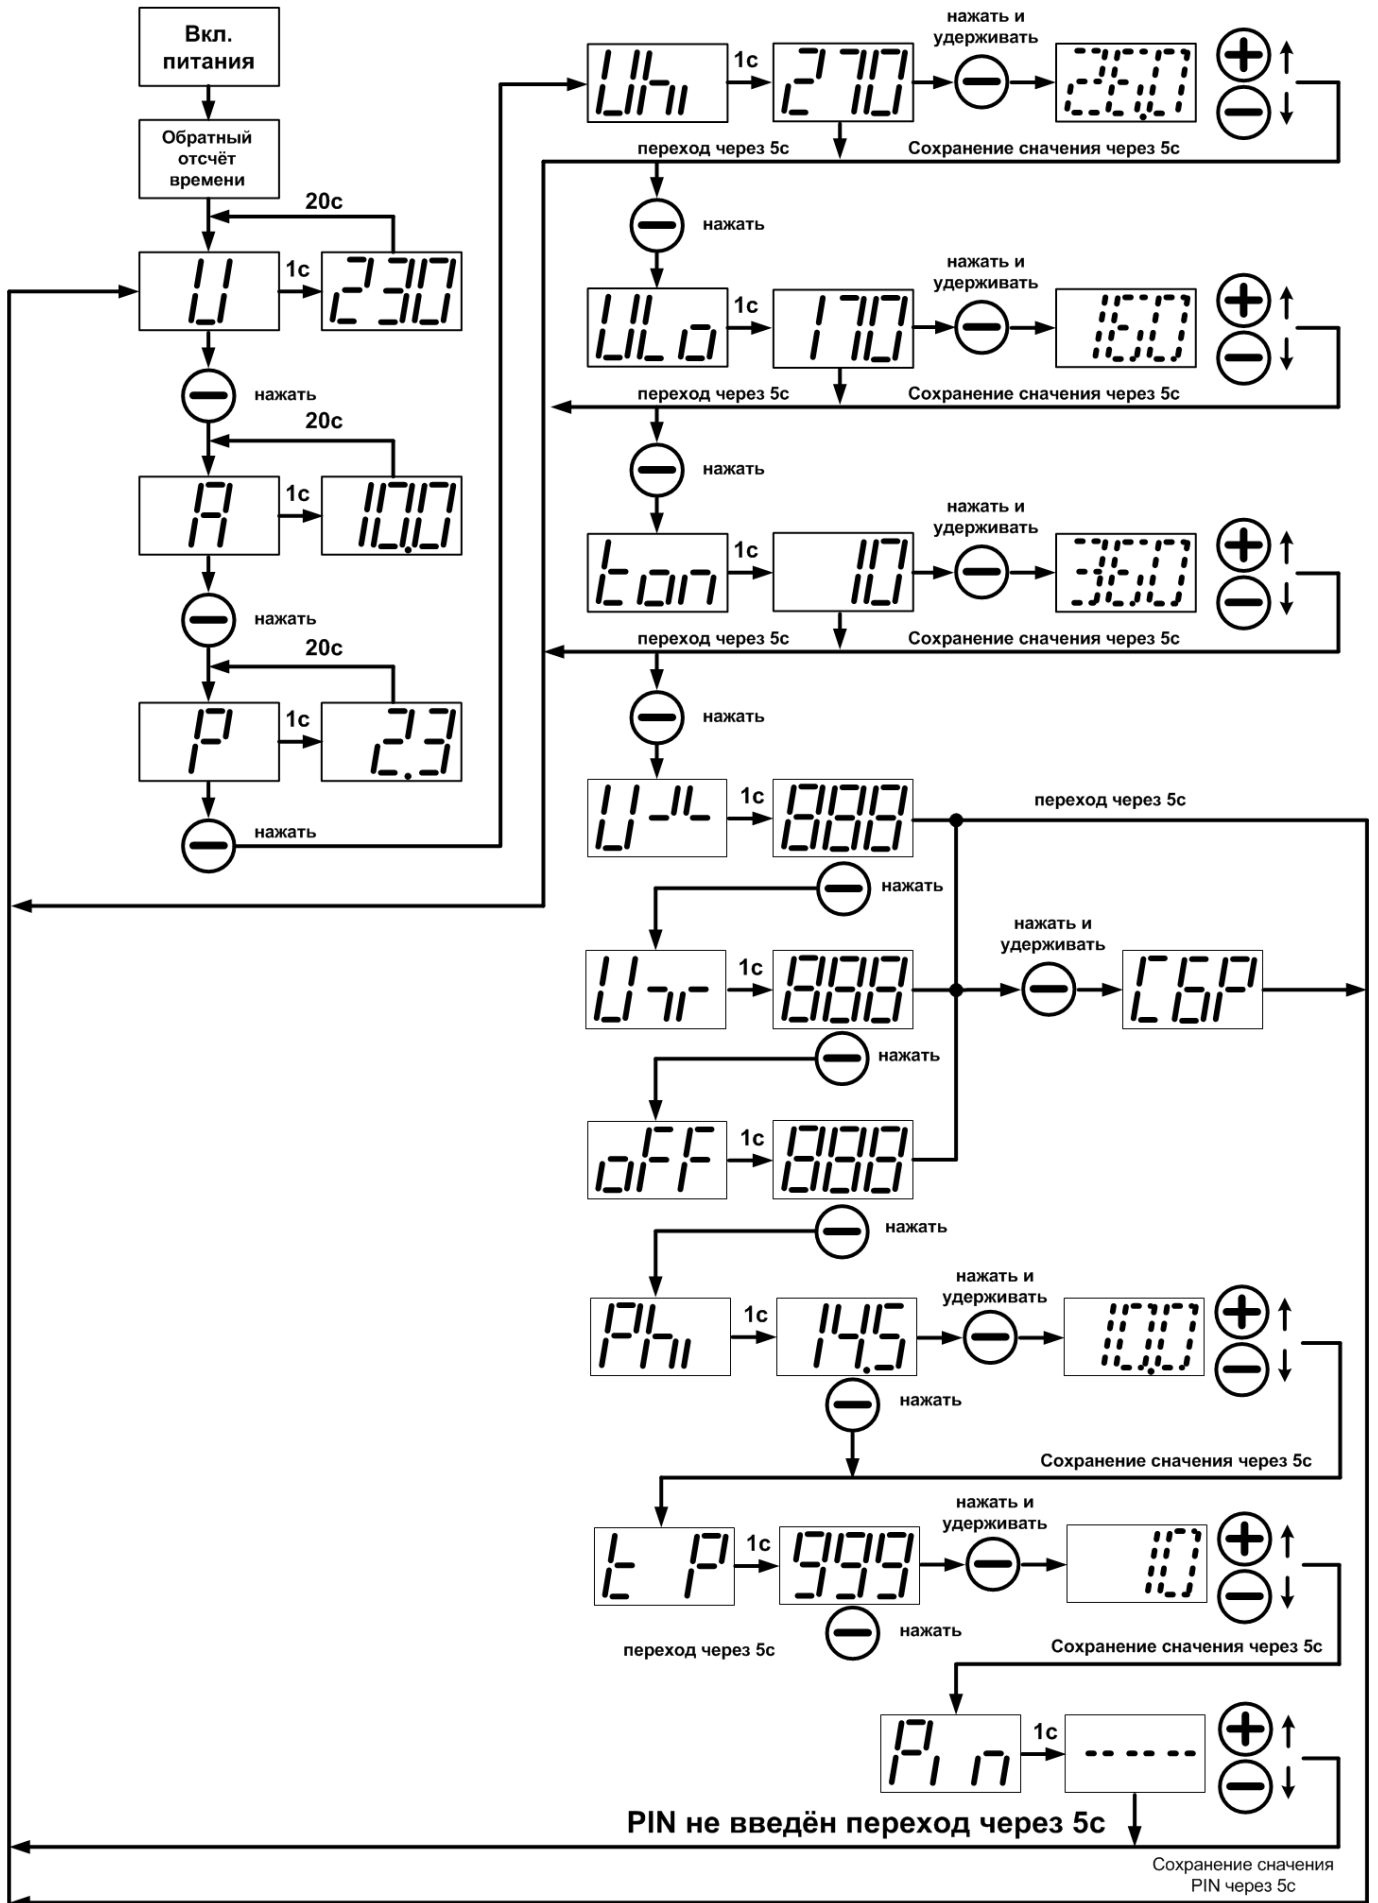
Вкл. питания

Обратный отсчёт времени

20с

U

1с

230

нажать

20с

A

1с

10.0

нажать

20с

P

1с

2.3

нажать

Uhi

1с

270

нажать и удерживать

260

переход через 5с

Сохранение сначения через 5с

нажать

ULo

1с

170

нажать и удерживать

160

переход через 5с

Сохранение сначения через 5с

нажать

ton

1с

10

нажать и удерживать

360

переход через 5с

Сохранение сначения через 5с

нажать

U-L

1с

888

переход через 5с

нажать

U-r

1с

888

нажать и удерживать

СбР

нажать

oFF

1с

888

нажать

Phi

1с

14.5

нажать и удерживать

10.0

нажать

Сохранение сначения через 5с

t P

1с

999

нажать и удерживать

10

нажать

переход через 5с

Сохранение сначения через 5с

Pin

1с

-----

PIN не введён переход через 5с

Сохранение сначения PIN через 5с